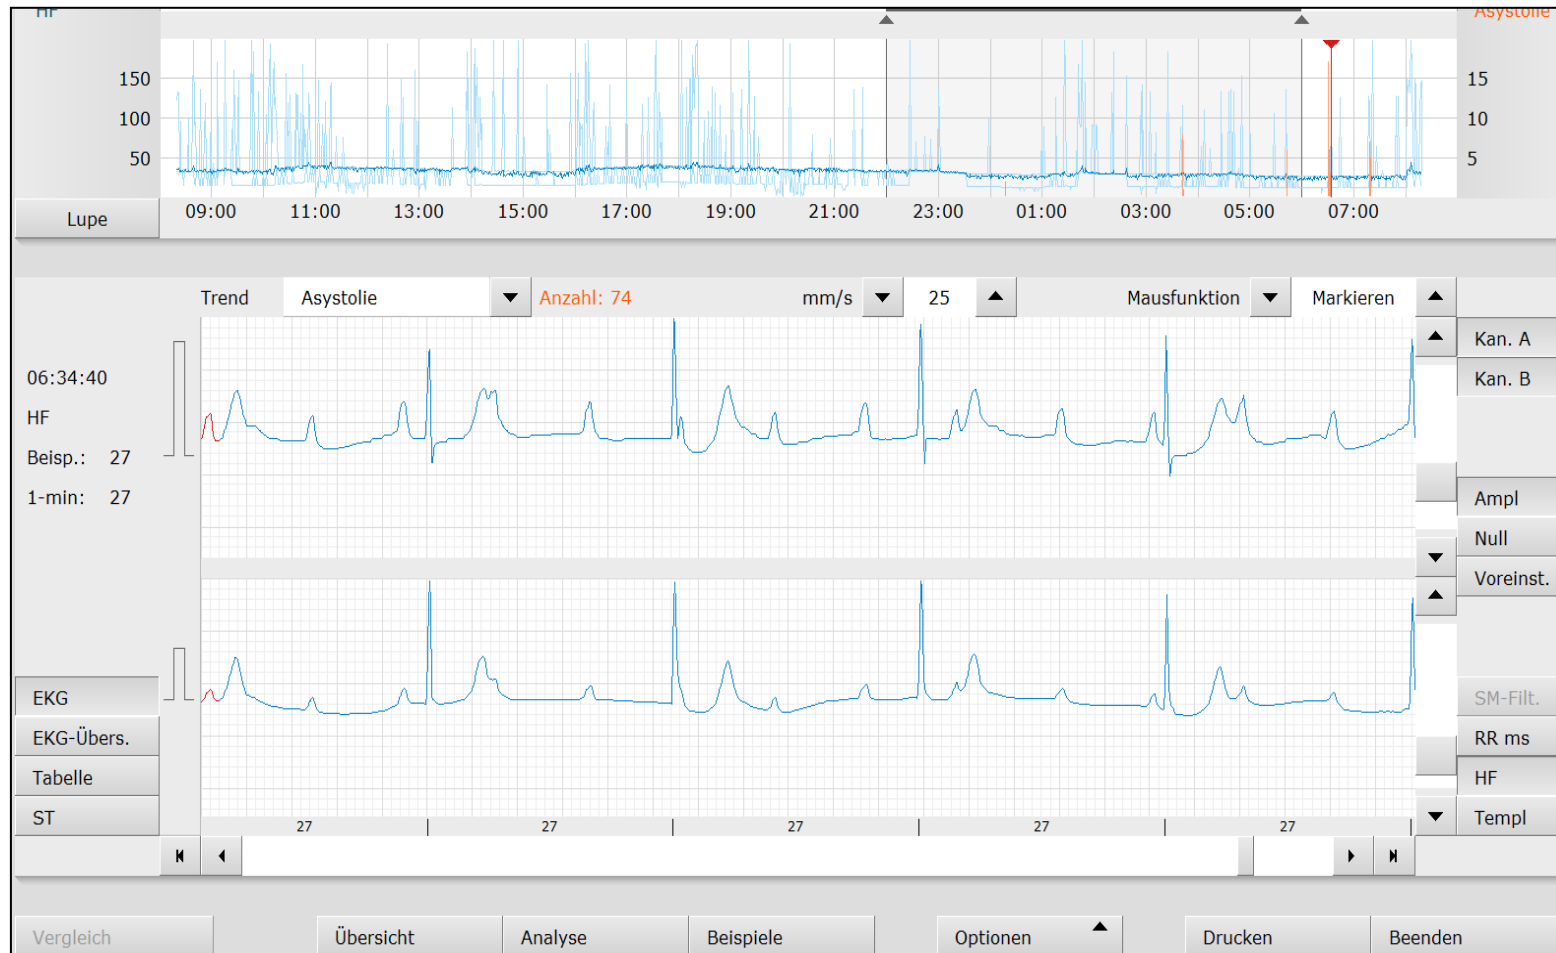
HF

Asystolie

150
100
50

15
10
5

Lupe

09:00 11:00 13:00 15:00 17:00 19:00 21:00 23:00 01:00 03:00 05:00 07:00

Trend Asystolie Anzahl: 74 mm/s 25 Mausfunktion Markieren

06:34:40
HF
Beisp.: 27
1-min: 27

Kan. A
Kan. B
Ampl
Null
Voreinst.

EKG
EKG-Übers.
Tabelle
ST

SM-Filt.
RR ms
HF
Templ

27 27 27 27 27

Vergleich Übersicht Analyse Beispiele Optionen Drucken Beenden